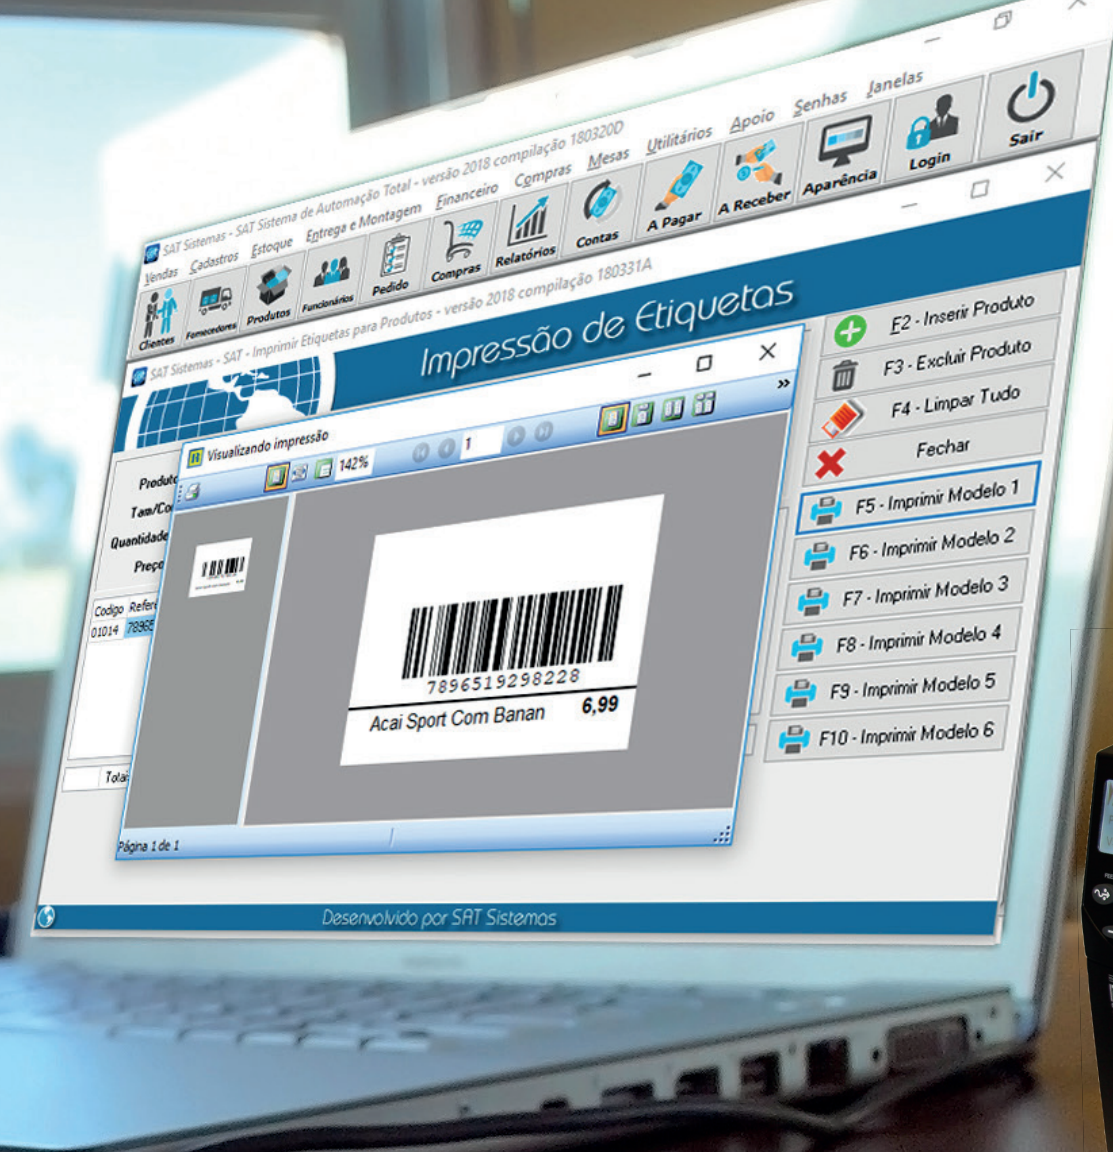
SAT Sistemas - SAT Sistema de Automação Total - versão 2018 compilação 180320D

Vendas Cadastros Estoque Entrega e Montagem Financeiro Compras Mesas Utilitários Apoio Senhas Janelas

Clientes Fornecedores Produtos Funcionários Pedido Compras Relatórios Contas A Pagar A Receber Aparência Login Sair

SAT Sistemas - SAT - Imprimir Etiquetas para Produtos - versão 2018 compilação 180331A

Impressão de Etiquetas

F2 - Inserir Produto
F3 - Excluir Produto
F4 - Limpar Tudo
Fechar
F5 - Imprimir Modelo 1
F6 - Imprimir Modelo 2
F7 - Imprimir Modelo 3
F8 - Imprimir Modelo 4
F9 - Imprimir Modelo 5
F10 - Imprimir Modelo 6

Produto
Tam/Co
Quantidade
Preço

Codigo Refer
01014 78965

Total

Visualizando impressão
142%
1

789651929822
Acai Sport Com Banan 6,99

Página 1 de 1

Desenvolvido por SAT Sistemas